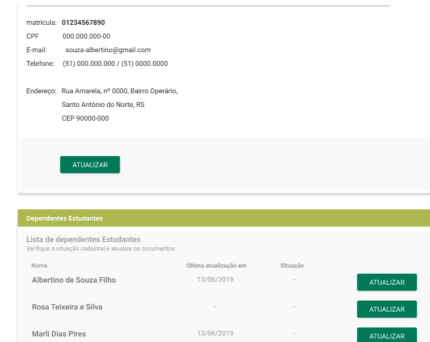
matrícula: 01234567890
CPF 000.000.000-00
E-mail: souza-albertino@gmail.com
Telefone: (51) 000.000.000 / (51) 0000.0000

Endereço: Rua Amarela, nº 0000, Bairro Operário, Santo Antônio do Norte, RS CEP 90000-000

ATUALIZAR

Dependentes Estudantes

Lista de dependentes Estudantes
Verifique a situação cadastral e atualize os documentos

| Nome | Última atualização em | Situação | |
|---|---|---|---|
| Albertino de Souza Filho | 13/06/2019 | - | ATUALIZAR |
| Rosa Teixeira e Silva | - | - | ATUALIZAR |
| Marli Dias Pires | 13/06/2019 | - | ATUALIZAR |